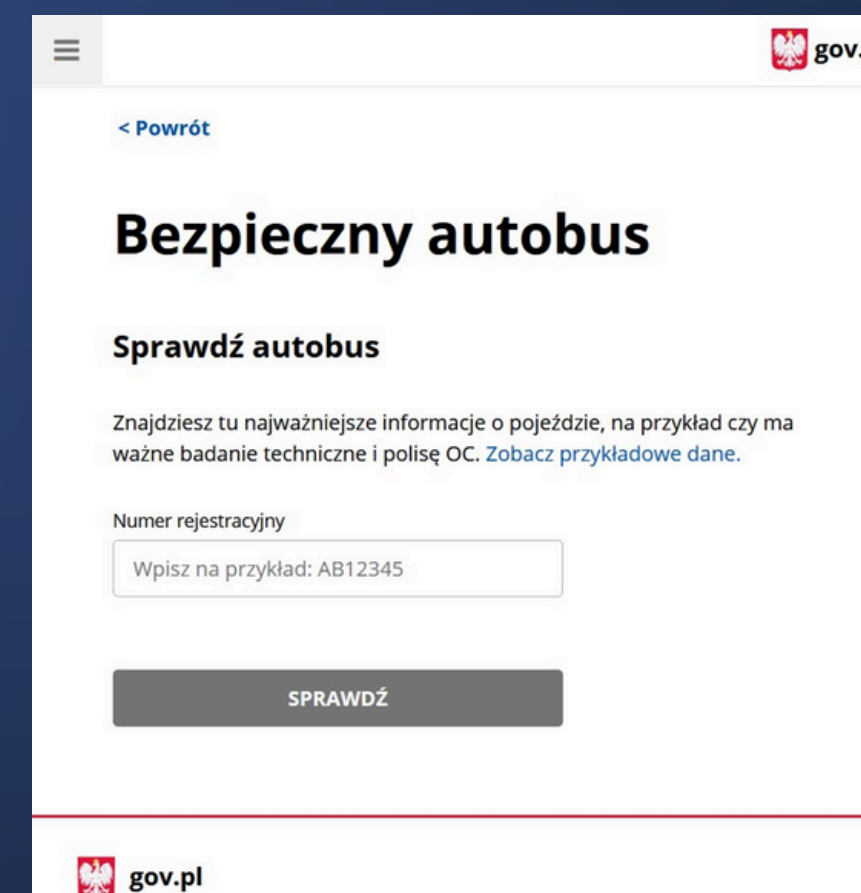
gov.

< Powrót

Bezpieczny autobus

Sprawdź autobus

Znajdziesz tu najważniejsze informacje o pojeździe, na przykład czy ma ważne badanie techniczne i polisę OC. Zobacz przykładowe dane.

Numer rejestracyjny

Wpisz na przykład: AB12345

SPRAWDŹ

gov.pl